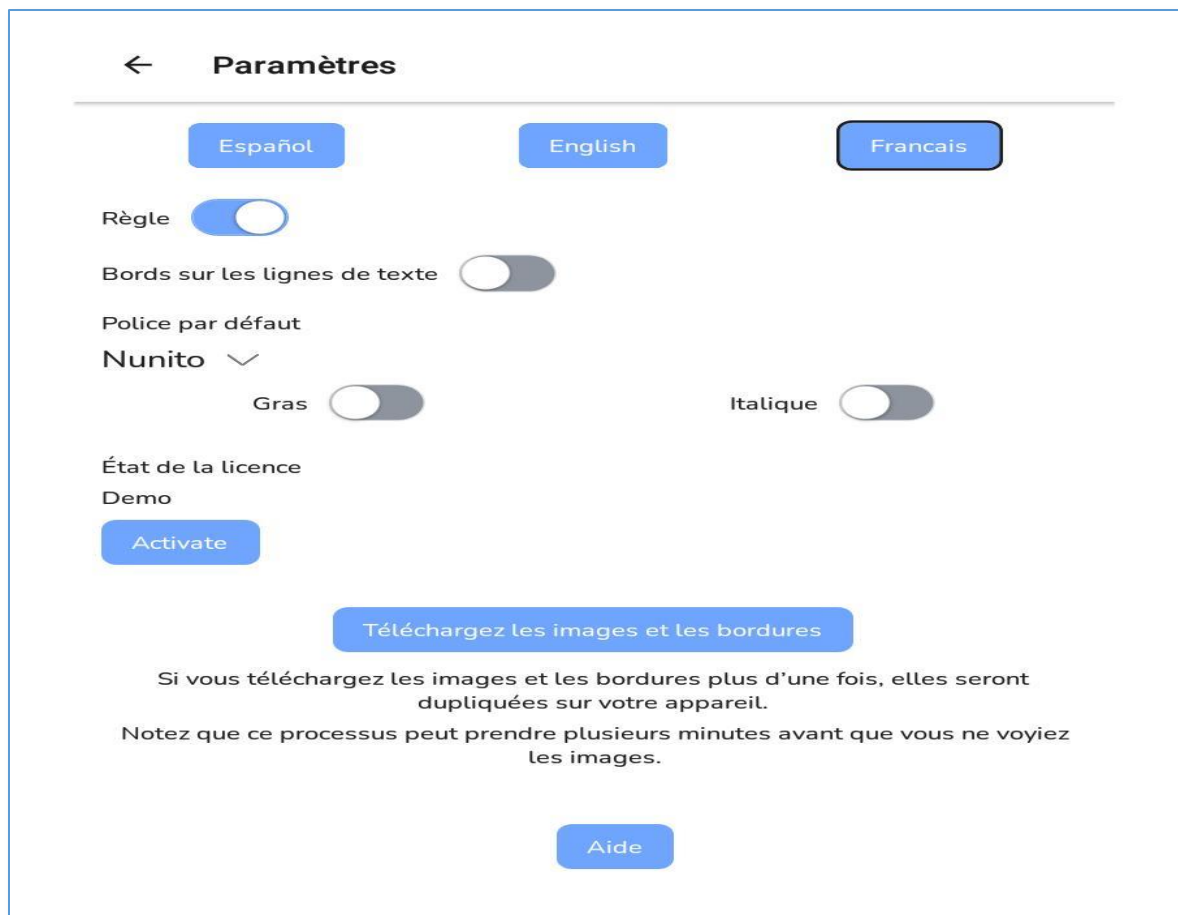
← Paramètres

Español English Francais

Règle

Bords sur les lignes de texte

Police par défaut

Nunito

Gras Italique

État de la licence

Demo

Activate

Téléchargez les images et les bordures

Si vous téléchargez les images et les bordures plus d'une fois, elles seront dupliquées sur votre appareil.

Notez que ce processus peut prendre plusieurs minutes avant que vous ne voyiez les images.

Aide